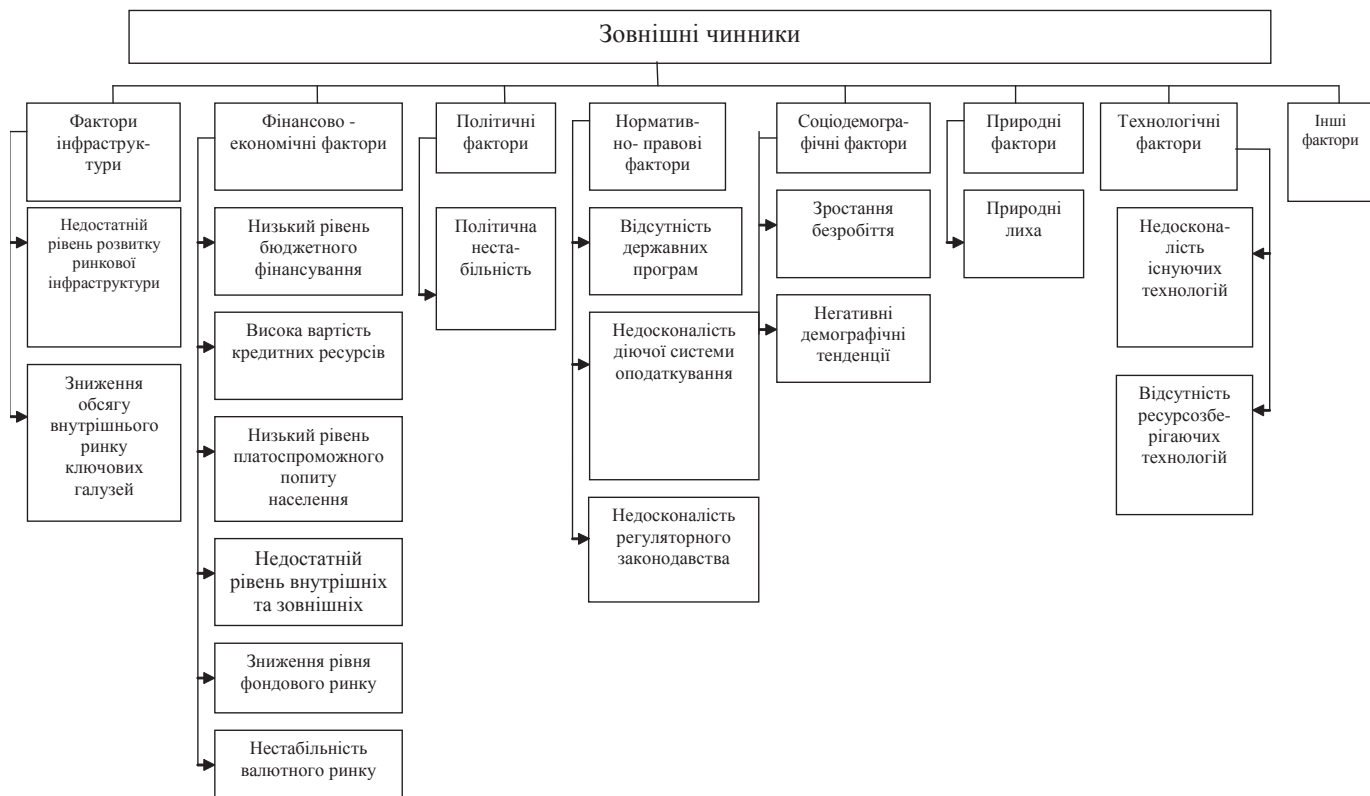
Зовнішні чинники

Фактори інфраструктури

Недостатній рівень розвитку ринкової інфраструктури

Зниження обсягу внутрішнього ринку ключових галузей

Фінансово - економічні фактори

Низький рівень бюджетного фінансування

Висока вартість кредитних ресурсів

Низький рівень платоспроможного попиту населення

Недостатній рівень внутрішніх та зовнішніх

Зниження рівня фондового ринку

Нестабільність валютного ринку

Політичні фактори

Політична нестабільність

Нормативно- правові фактори

Відсутність державних програм

Недосконалість діючої системи оподаткування

Недосконалість регуляторного законодавства

Соціодемографічні фактори

Зростання безробіття

Негативні демографічні тенденції

Природні фактори

Природні лиха

Технологічні фактори

Недосконалість існуючих технологій

Відсутність ресурсозберігаючих технологій

Інші фактори